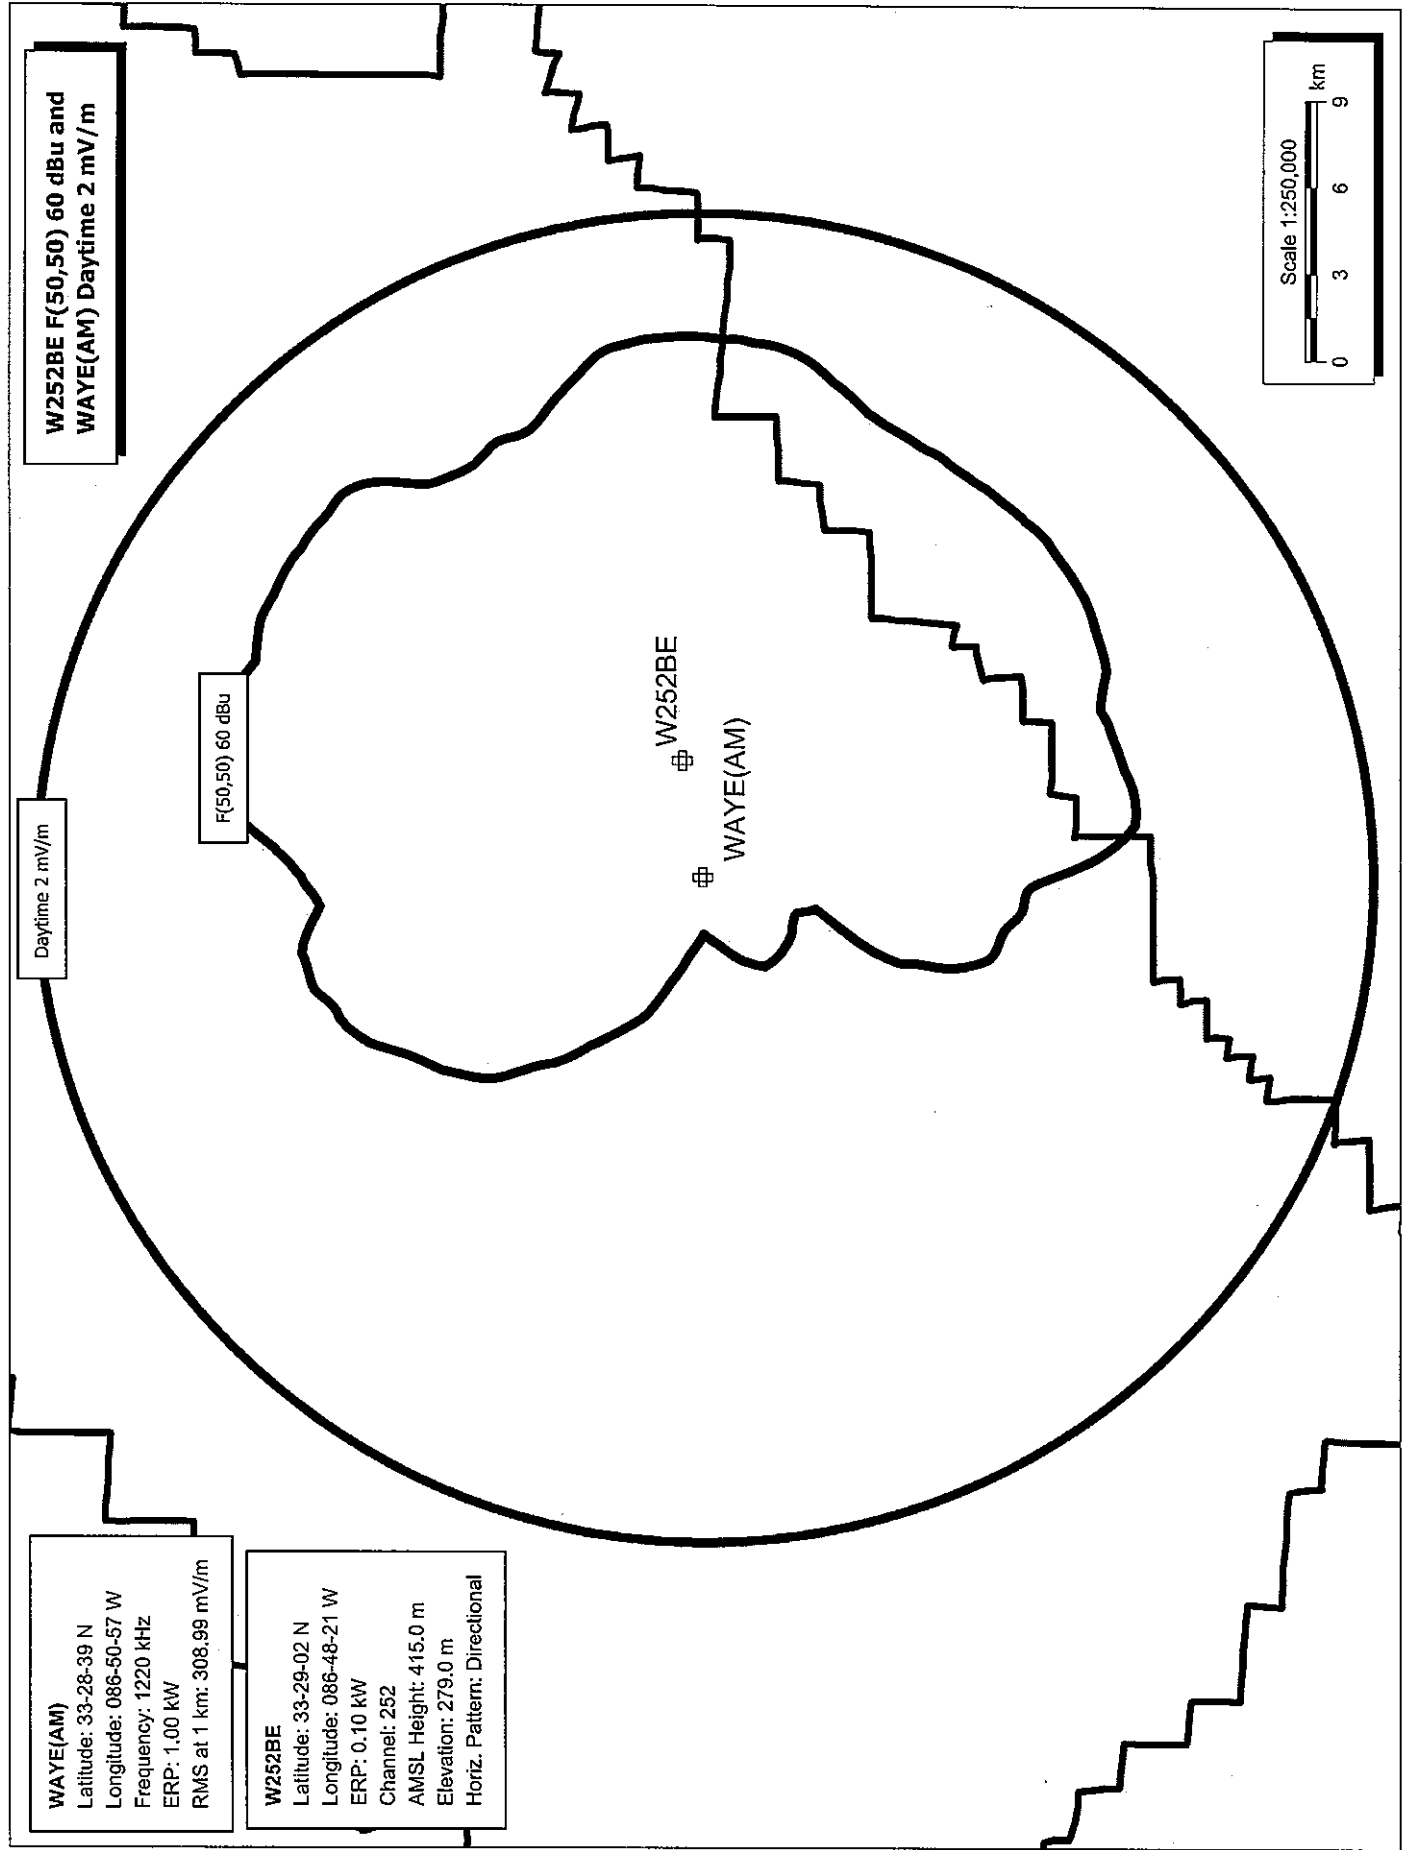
W252BE F(50,50) 60 dBu and WAYE(AM) Daytime 2 mV/m

Scale 1:250,000

0 3 6 9 km

Daytime 2 mV/m

F(50,50) 60 dBu

W252BE

WAYE(AM)

WAYE(AM)
Latitude: 33-28-39 N
Longitude: 086-50-57 W
Frequency: 1220 kHz
ERP: 1.00 kW
RMS at 1 km: 308.99 mV/m

W252BE
Latitude: 33-29-02 N
Longitude: 086-48-21 W
ERP: 0.10 kW
Channel: 252
AMSL Height: 415.0 m
Elevation: 279.0 m
Horiz. Pattern: Directional